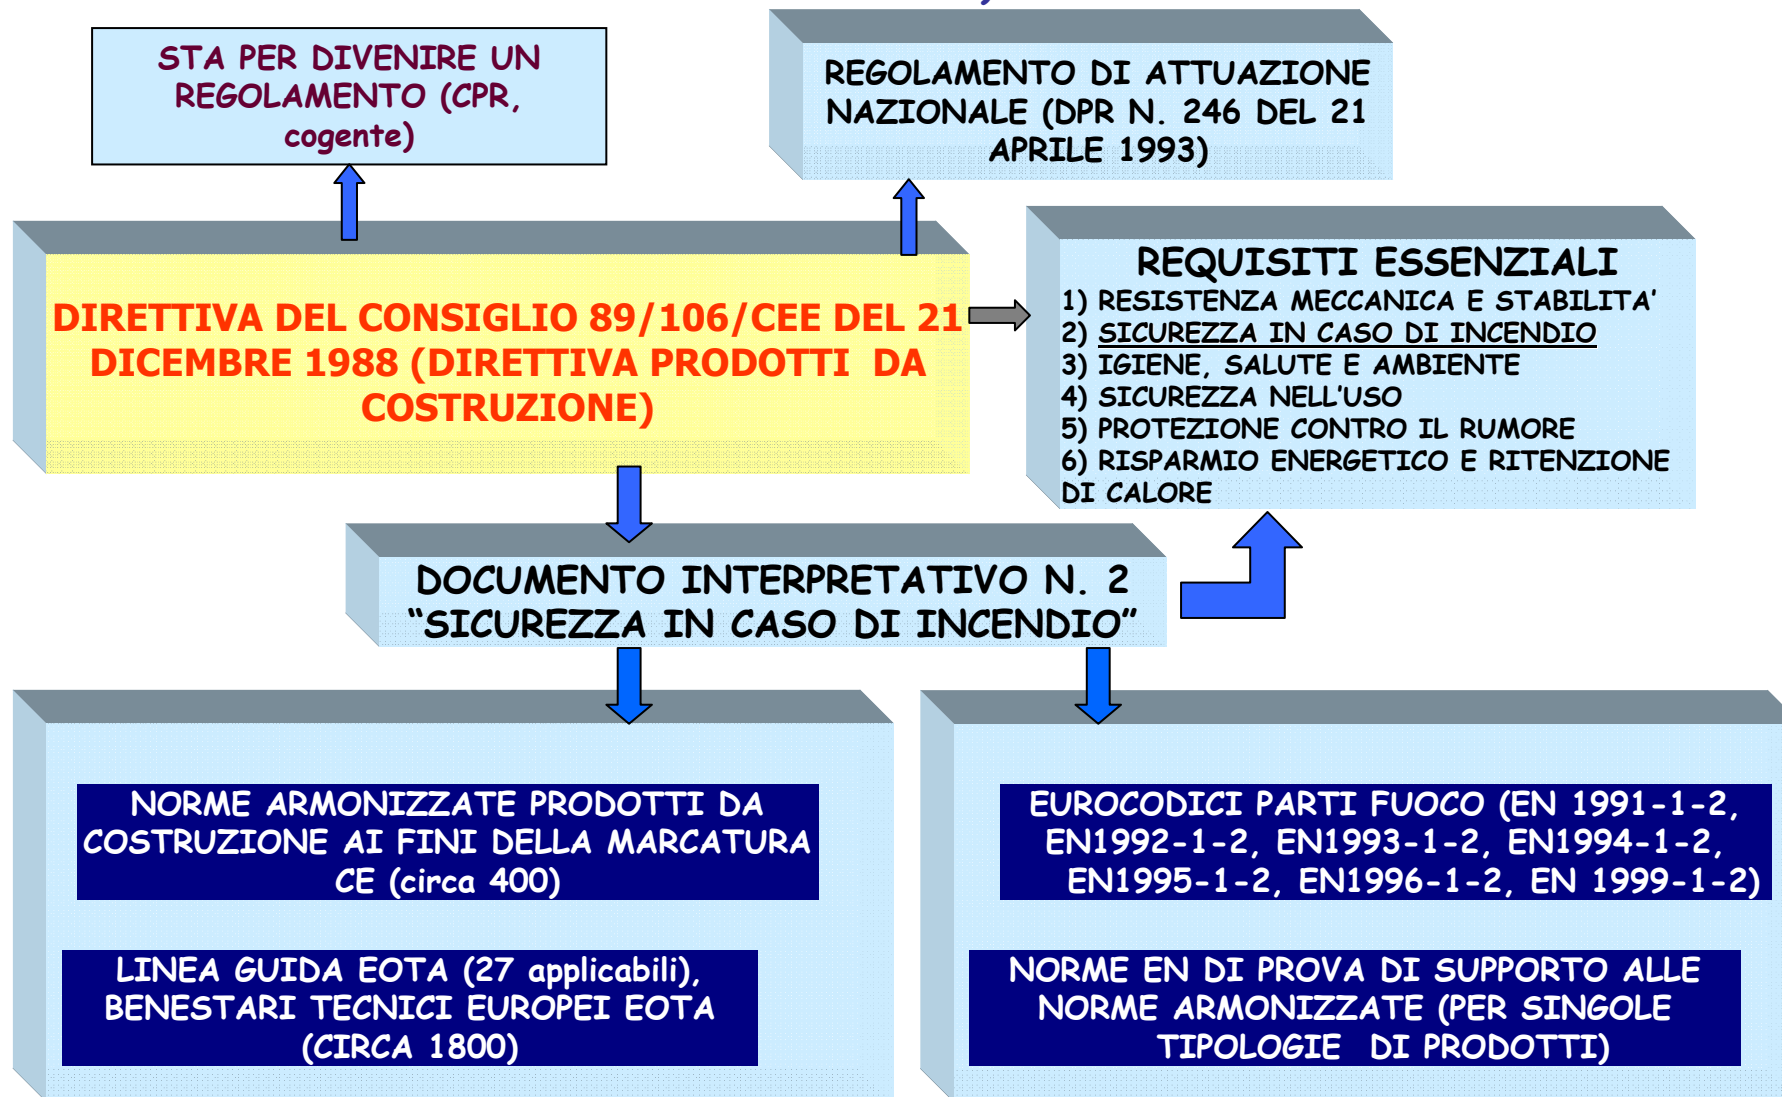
STA PER DIVENIRE UN REGOLAMENTO (CPR, cogente)

REGOLAMENTO DI ATTUAZIONE NAZIONALE (DPR N. 246 DEL 21 APRILE 1993)

DIRETTIVA DEL CONSIGLIO 89/106/CEE DEL 21 DICEMBRE 1988 (DIRETTIVA PRODOTTI DA COSTRUZIONE)

REQUISITI ESSENZIALI
1) RESISTENZA MECCANICA E STABILITA'
2) SICUREZZA IN CASO DI INCENDIO
3) IGIENE, SALUTE E AMBIENTE
4) SICUREZZA NELL'USO
5) PROTEZIONE CONTRO IL RUMORE
6) RISPARMIO ENERGETICO E RITENZIONE DI CALORE

DOCUMENTO INTERPRETATIVO N. 2 "SICUREZZA IN CASO DI INCENDIO"

NORME ARMONIZZATE PRODOTTI DA COSTRUZIONE AI FINI DELLA MARCATURA CE (circa 400)

LINEA GUIDA EOTA (27 applicabili), BENESTARI TECNICI EUROPEI EOTA (CIRCA 1800)

EUROCODICI PARTI FUOCO (EN 1991-1-2, EN1992-1-2, EN1993-1-2, EN1994-1-2, EN1995-1-2, EN1996-1-2, EN 1999-1-2)

NORME EN DI PROVA DI SUPPORTO ALLE NORME ARMONIZZATE (PER SINGOLE TIPOLOGIE DI PRODOTTI)